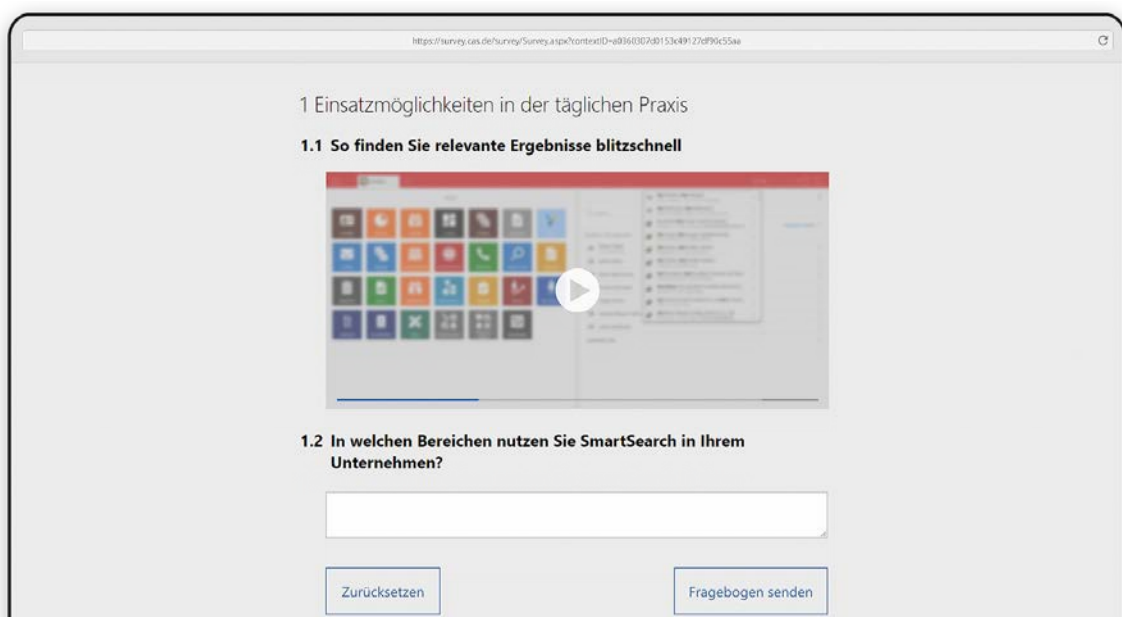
https://survey.cas.de/survey/Survey.aspx?contextID=a0360307d0153c49127df90c55aa

1 Einsatzmöglichkeiten in der täglichen Praxis

1.1 So finden Sie relevante Ergebnisse blitzschnell

1.2 In welchen Bereichen nutzen Sie SmartSearch in Ihrem Unternehmen?

Zurücksetzen

Fragebogen senden